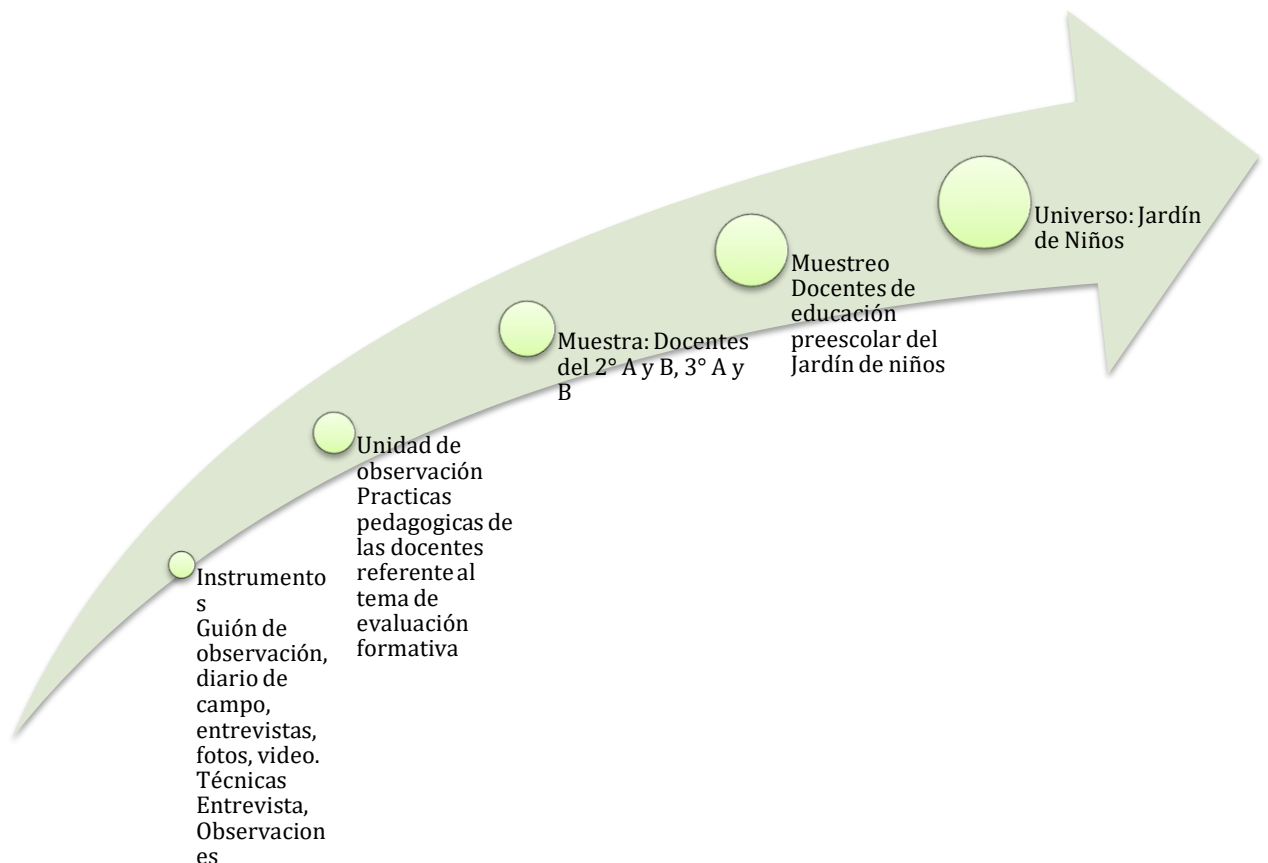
Instrumentos
Guión de observación, diario de campo, entrevistas, fotos, video.
Técnicas
Entrevista, Observaciones

Unidad de observación
Practicas pedagogicas de las docentes referente al tema de evaluación formativa

Muestra: Docentes del 2° A y B, 3° A y B

Muestreo
Docentes de educación preescolar del Jardín de niños

Universo: Jardín de Niños